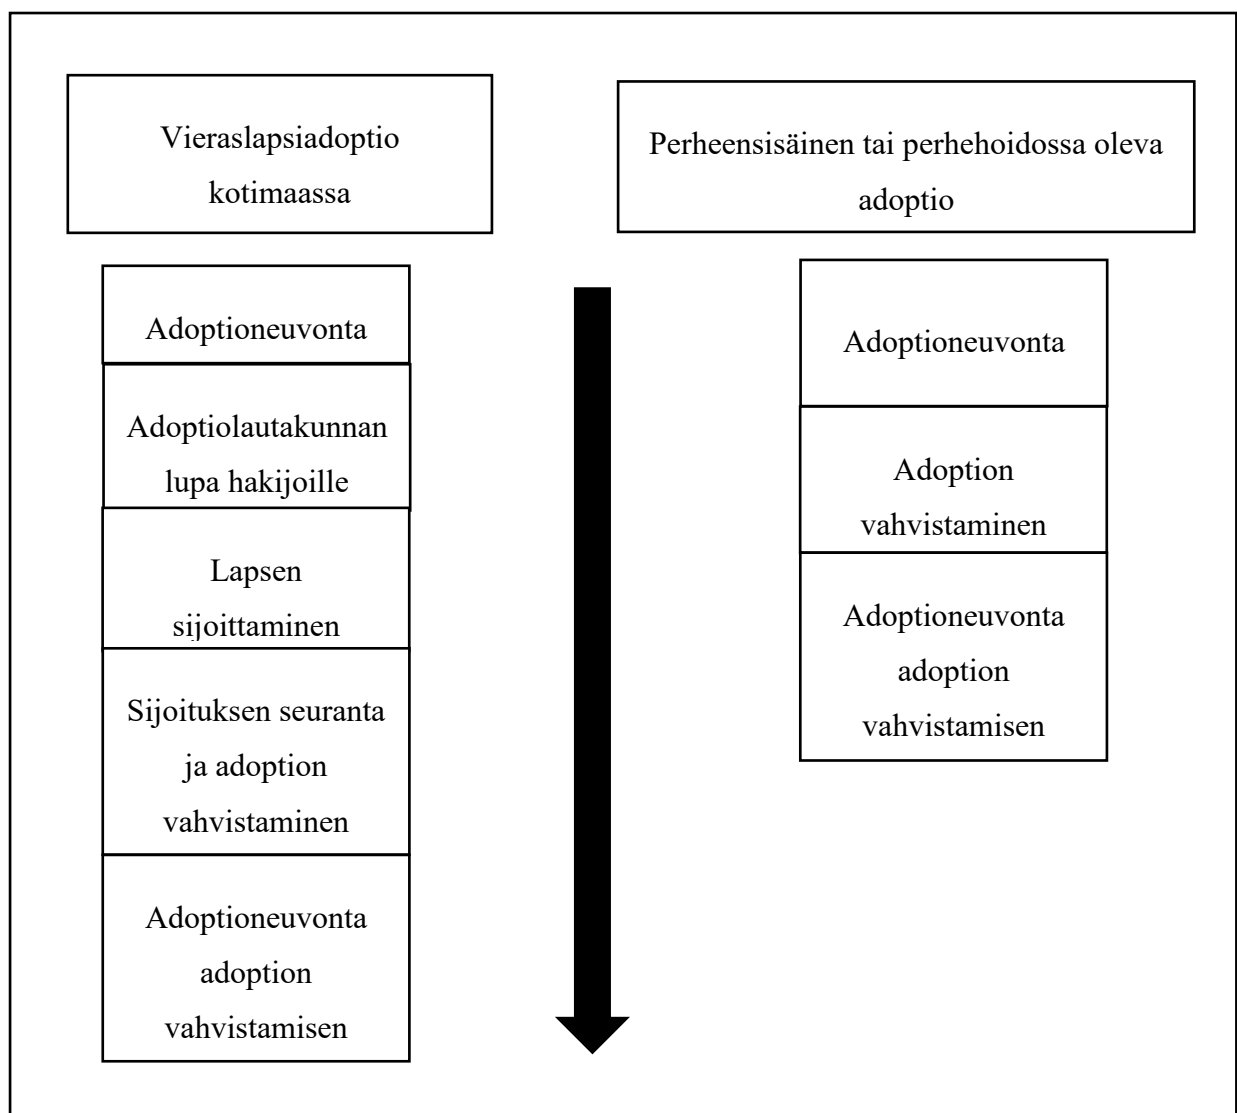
Vieraslapsiadoptio kotimaassa

Adoptioneuvonta

Adoptiolautakunnan lupa hakijoille

Lapsen sijoittaminen

Sijoituksen seuranta ja adoption vahvistaminen

Adoptioneuvonta adoption vahvistamisen

Perheensisäinen tai perhehoidossa oleva adoptio

Adoptioneuvonta

Adoption vahvistaminen

Adoptioneuvonta adoption vahvistamisen